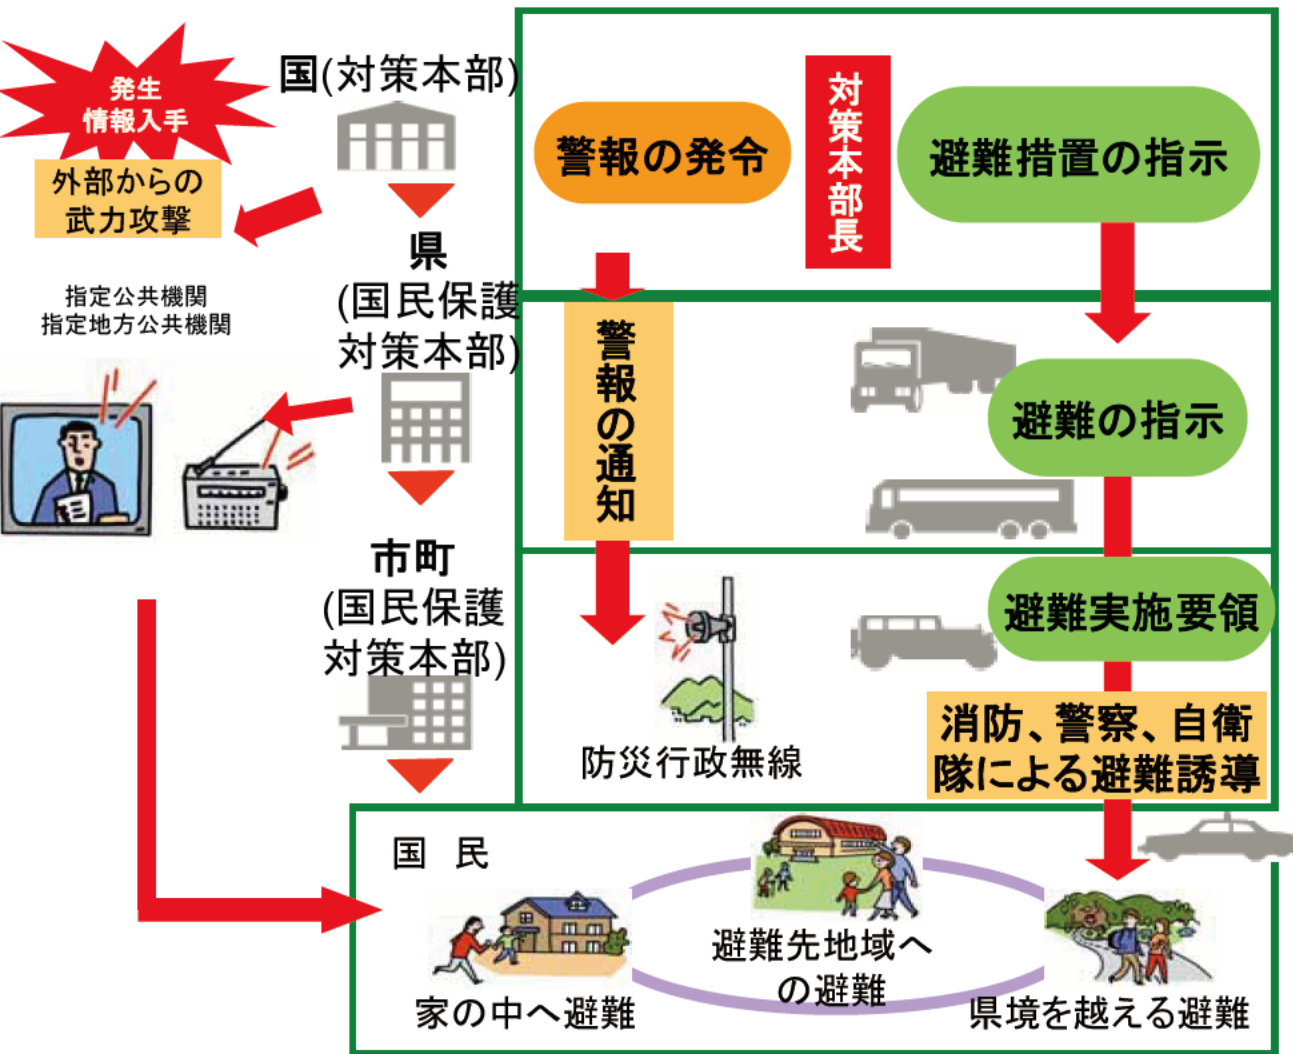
発生
情報入手

外部からの
武力攻撃

国(対策本部)

県
(国民保護
対策本部)

市町
(国民保護
対策本部)

指定公共機関
指定地方公共機関

警報の発令

対策本部長

避難措置の指示

警報の通知

避難の指示

避難実施要領

防災行政無線

消防、警察、自衛隊による避難誘導

国　民

家の中へ避難

避難先地域への避難

県境を越える避難